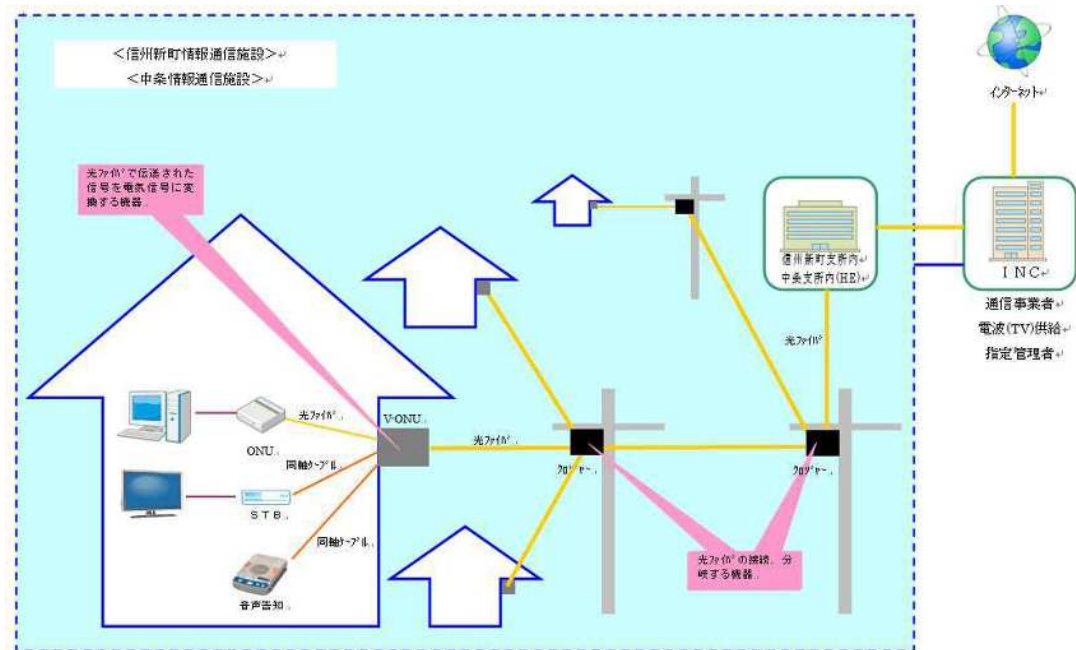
<信州新町情報通信施設>
<中条情報通信施設>

ｲﾝﾀｰﾈｯﾄ

光ﾌｧｲﾊﾞで伝送された信号を電気信号に変換する機器。

信州新町支所内
中条支所内(HE)

INC

通信事業者
電波(TV)供給
指定管理者

光ﾌｧｲﾊﾞ

光ﾌｧｲﾊﾞ

V-ONU

光ﾌｧｲﾊﾞ

ONU

同軸ｹｰﾌﾞﾙ

STB

同軸ｹｰﾌﾞﾙ

音声告知

ｸﾛｼﾞｬｰ

ｸﾛｼﾞｬｰ

光ﾌｧｲﾊﾞの接続、分岐する機器。